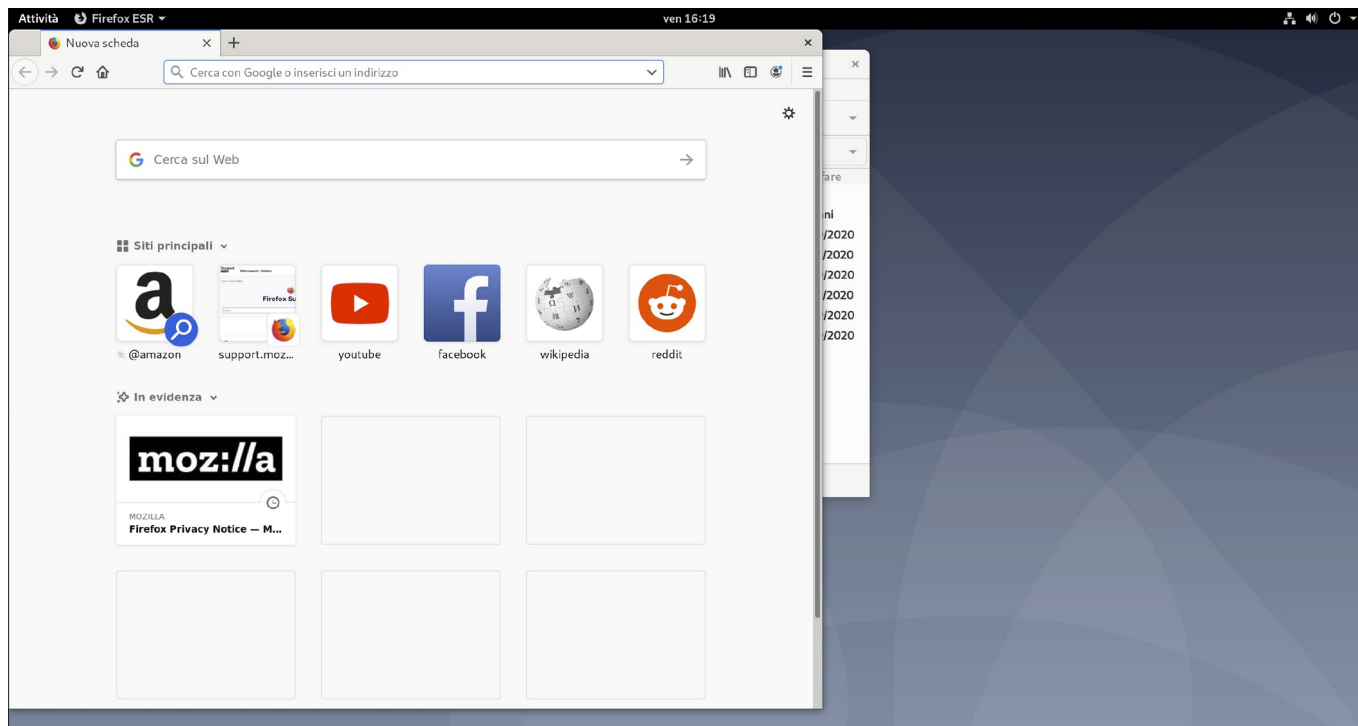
Attività Firefox ESR
ven 16:19

Nuova scheda ×
+
×

Cerca con Google o inserisci un indirizzo

Cerca sul Web

Siti principali

a
@amazon

Firefox Su
support.moz...

youtube

facebook

wikipedia

reddit

In evidenza

moz://a
MOZILLA
Firefox Privacy Notice — M...

×
fare
ni
/2020
/2020
/2020
/2020
/2020
/2020